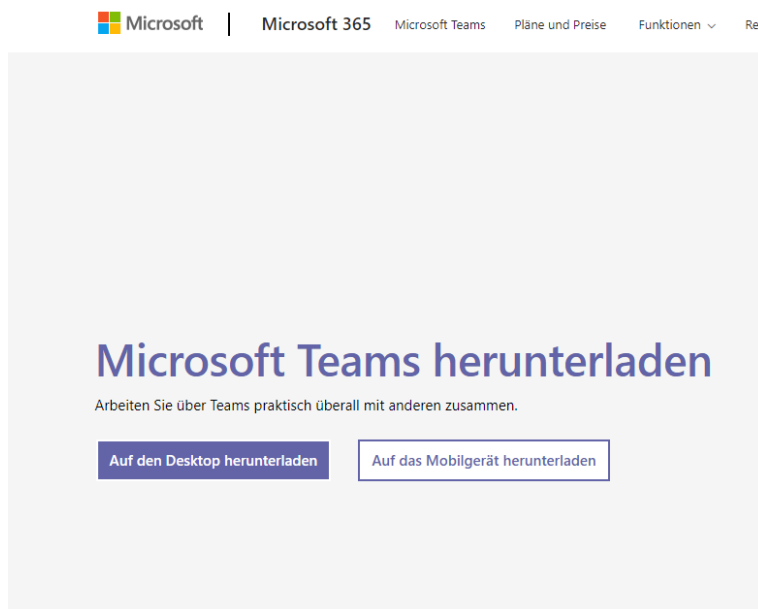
Microsoft | Microsoft 365 Microsoft Teams Pläne und Preise Funktionen ⌵ Re

Microsoft Teams herunterladen

Arbeiten Sie über Teams praktisch überall mit anderen zusammen.

Auf den Desktop herunterladen

Auf das Mobilgerät herunterladen